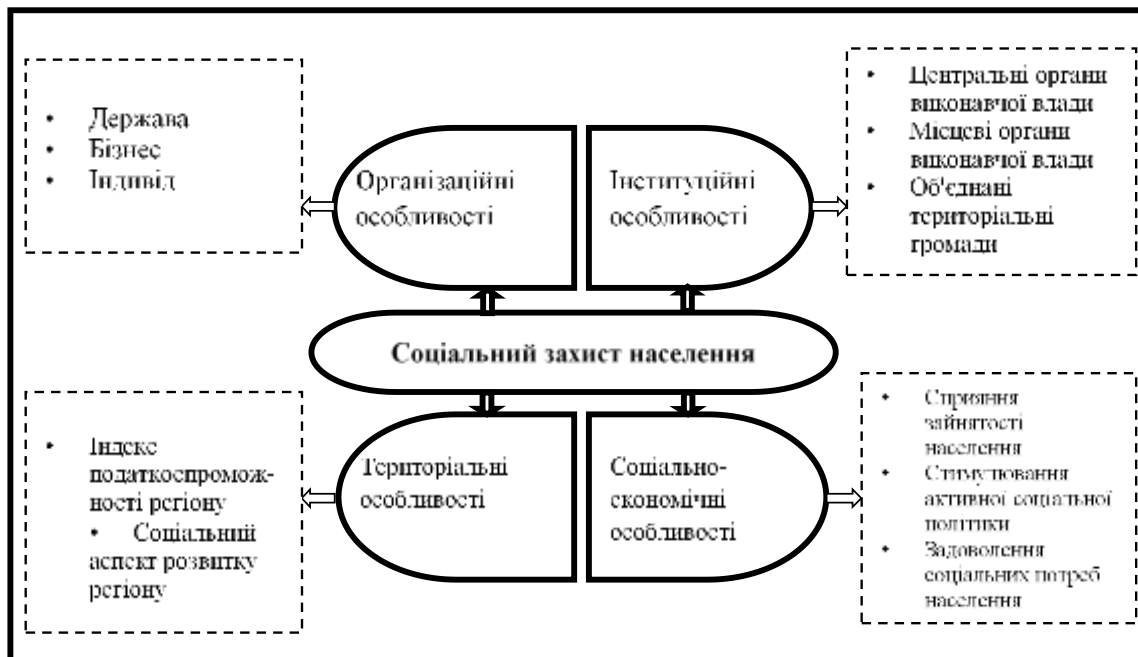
• Держава
• Бізнес
• Індивід

Організаційні особливості

Інституційні особливості

• Центральні органи виконавчої влади
• Місцеві органи виконавчої влади
• Об'єднані територіальні громади

Соціальний захист населення

• Індекс податкоспроможності регіону
• Соціальний аспект розвитку регіону

Територіальні особливості

Соціально-економічні особливості

• Сприяння зайнятості населення
• Стимулювання активної соціальної політики
• Задоволення соціальних потреб населення